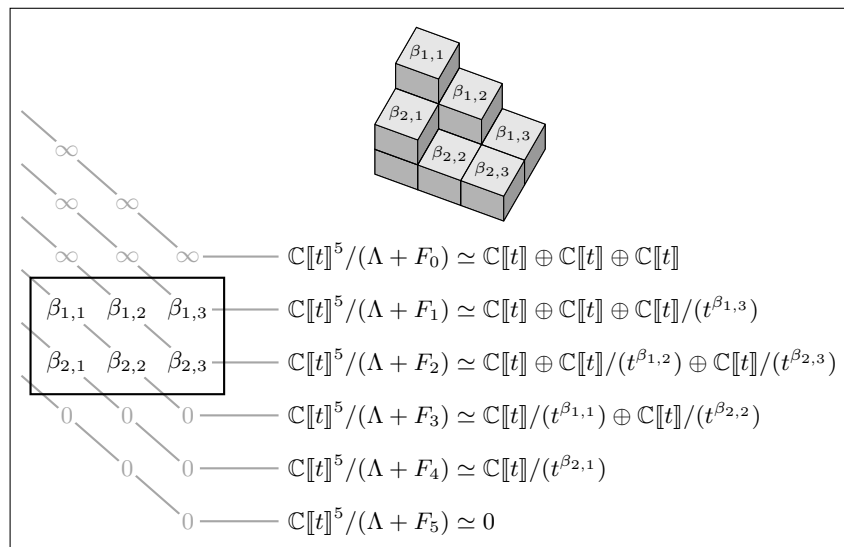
$\beta_{1,1}$ $\beta_{1,2}$ $\beta_{2,1}$ $\beta_{1,3}$ $\beta_{2,2}$ $\beta_{2,3}$

$\infty$

$\infty$ $\infty$

$\infty$ $\infty$ $\infty$ $\mathbb{C}[\![t]\!]^5/(\Lambda + F_0) \simeq \mathbb{C}[\![t]\!] \oplus \mathbb{C}[\![t]\!] \oplus \mathbb{C}[\![t]\!]$

$\beta_{1,1}$ $\beta_{1,2}$ $\beta_{1,3}$ $\mathbb{C}[\![t]\!]^5/(\Lambda + F_1) \simeq \mathbb{C}[\![t]\!] \oplus \mathbb{C}[\![t]\!] \oplus \mathbb{C}[\![t]\!]/(t^{\beta_{1,3}})$

$\beta_{2,1}$ $\beta_{2,2}$ $\beta_{2,3}$ $\mathbb{C}[\![t]\!]^5/(\Lambda + F_2) \simeq \mathbb{C}[\![t]\!] \oplus \mathbb{C}[\![t]\!]/(t^{\beta_{1,2}}) \oplus \mathbb{C}[\![t]\!]/(t^{\beta_{2,3}})$

0 0 0 $\mathbb{C}[\![t]\!]^5/(\Lambda + F_3) \simeq \mathbb{C}[\![t]\!]/(t^{\beta_{1,1}}) \oplus \mathbb{C}[\![t]\!]/(t^{\beta_{2,2}})$

0 0 $\mathbb{C}[\![t]\!]^5/(\Lambda + F_4) \simeq \mathbb{C}[\![t]\!]/(t^{\beta_{2,1}})$

0 $\mathbb{C}[\![t]\!]^5/(\Lambda + F_5) \simeq 0$